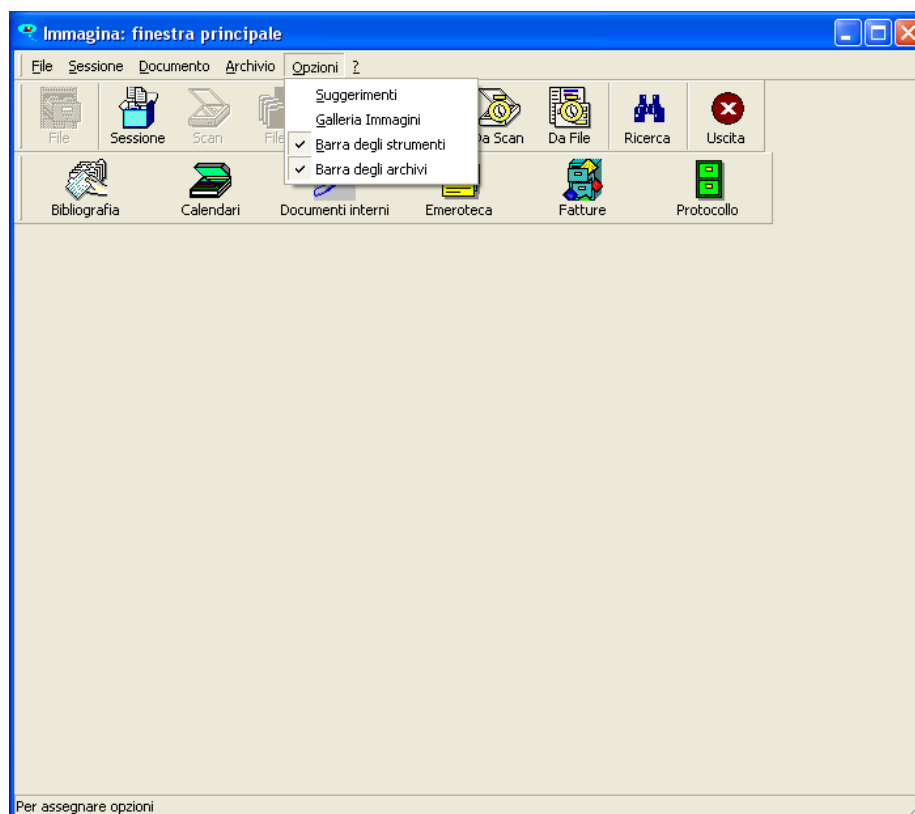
Immagina: finestra principale

File Sessione Documento Archivio Opzioni ?

Suggerimenti
Galleria Immagini
✓ Barra degli strumenti
✓ Barra degli archivi

File Sessione Scan File Da Scan Da File Ricerca Uscita

Bibliografia Calendari Documenti interni Emeroteca Fatture Protocollo

Per assegnare opzioni